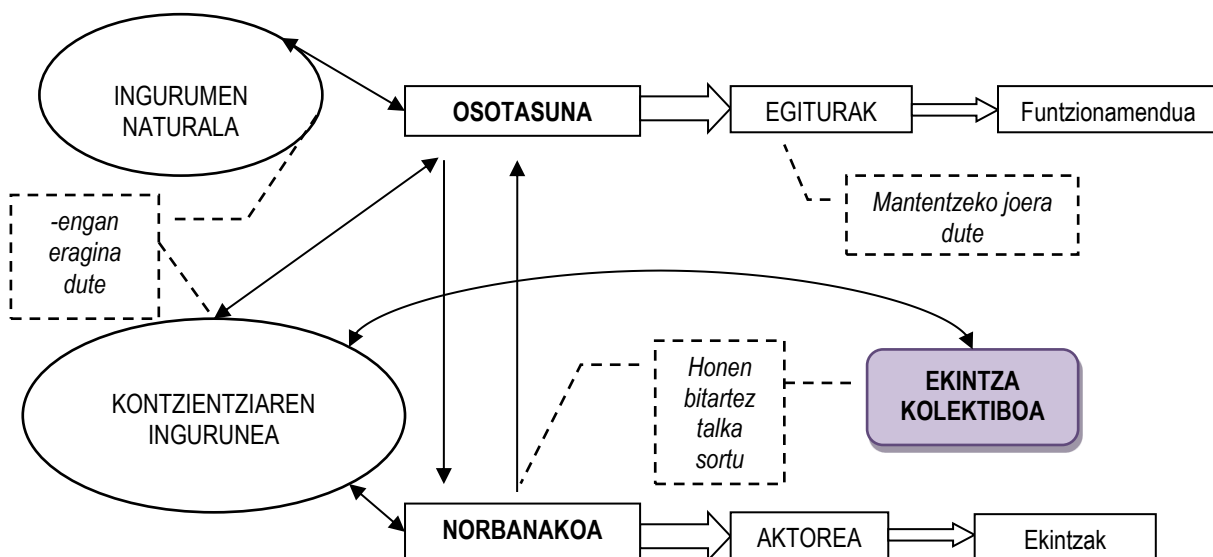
INGURUMEN NATURALA

OSOTASUNA

EGITURAK

Funtzionamendua

-engan eragina dute

Mantentzeko joera dute

KONTZIENTZIAREN INGURUNEA

Honen bitartez talka sortu

EKINTZA KOLEKTIBOA

NORBANAKOA

AKTOREA

Ekintzak